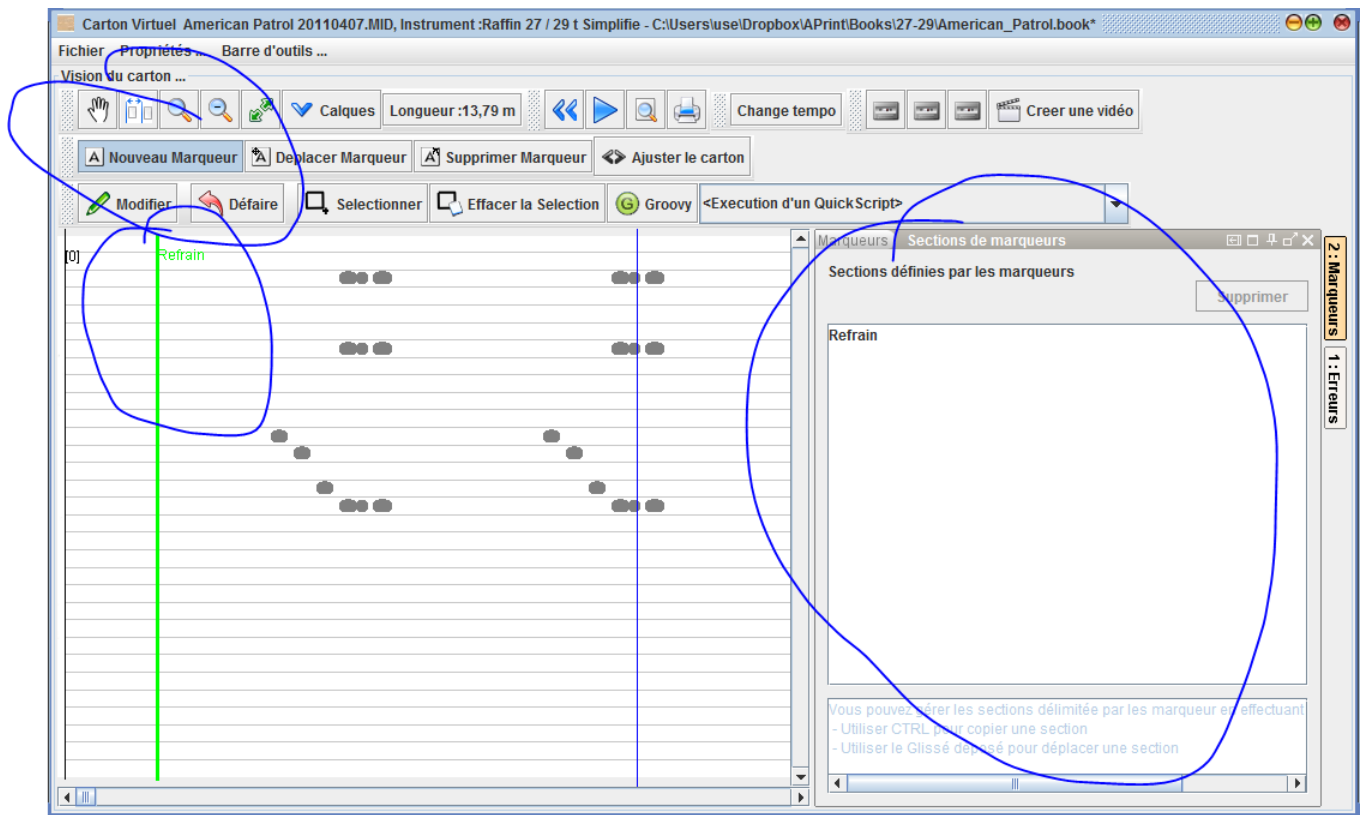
Carton Virtuel American Patrol 20110407.MID, Instrument :Raffin 27 / 29 t Simplifie - C:\Users\use\Dropbox\APrint\Books\27-29\American_Patrol.book*

Fichier Propriétés ... Barre d'outils ...

Vision du carton ...

Calques Longueur :13,79 m Change tempo Creer une vidéo

Nouveau Marqueur Deplacer Marqueur Supprimer Marqueur Ajuster le carton

Modifier Défaire Selectionner Effacer la Selection Groovy <Execution d'un QuickScript>

[0]
Refrain

Marqueurs Sections de marqueurs

Sections définies par les marqueurs

Supprimer

Refrain

Vous pouvez gérer les sections délimitée par les marqueur en effectuant
- Utiliser CTRL pour copier une section
- Utiliser le Glissé déposé pour déplacer une section

2 : Marqueurs
1 : Erreurs